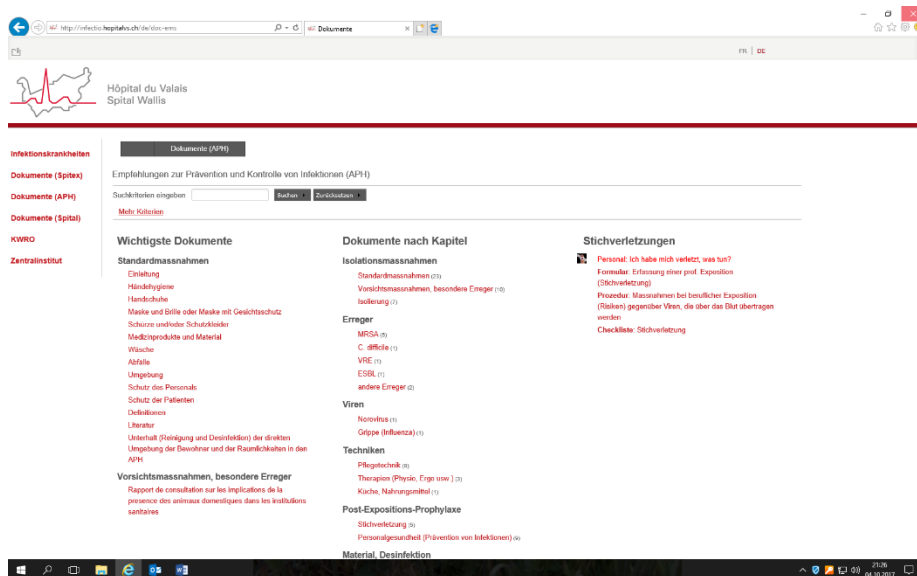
http://infectio.hopitalvs.ch/de/doc-ems
Dokumente

FR | DE

Hôpital du Valais
Spital Wallis

Infektionskrankheiten
Dokumente (Spitex)
Dokumente (APH)
Dokumente (Spital)
KWRO
Zentralinstitut

Dokumente (APH)

Empfehlungen zur Prävention und Kontrolle von Infektionen (APH)

Suchkriterien eingeben
Suchen
Zurücksetzen
Mehr Kriterien

Wichtigste Dokumente

Standardmassnahmen
Einleitung
Händehygiene
Handschuhe
Maske und Brille oder Maske mit Gesichtsschutz
Schürze und/oder Schutzkleider
Medizinprodukte und Material
Wäsche
Abfälle
Umgebung
Schutz des Personals
Schutz der Patienten
Definitionen
Literatur
Unterhalt (Reinigung und Desinfektion) der direkten Umgebung der Bewohner und der Räumlichkeiten in den APH

Vorsichtsmassnahmen, besondere Erreger
Rapport de consultation sur les implications de la presence des animaux domestiques dans les institutions sanitaires

Dokumente nach Kapitel

Isolationsmassnahmen
Standardmassnahmen (23)
Vorsichtsmassnahmen, besondere Erreger (10)
Isolierung (7)

Erreger
MRSA (6)
C. difficile (1)
VRE (1)
ESBL (1)
andere Erreger (2)

Viren
Norovirus (1)
Grippe (Influenza) (1)

Techniken
Pflegetechnik (8)
Therapien (Physio, Ergo usw.) (3)
Küche, Nahrungsmittel (1)

Post-Expositions-Prophylaxe
Stichverletzung (5)
Personalgesundheit (Prävention von Infektionen) (9)

Material, Desinfektion

Stichverletzungen

Personal: Ich habe mich verletzt, was tun?
Formular: Erfassung einer prof. Exposition (Stichverletzung)
Prozedur: Massnahmen bei beruflicher Exposition (Risiken) gegenüber Viren, die über das Blut übertragen werden
Checkliste: Stichverletzung.

21:26
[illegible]